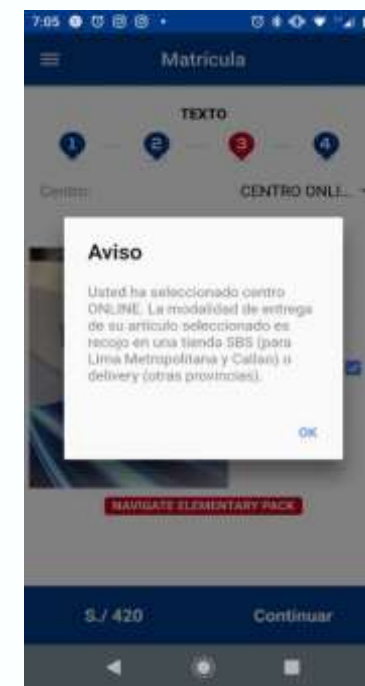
7:05

Matricula

TEXTO

1 2 3 4

Centro: CENTRO ONLI...

Aviso

Usted ha seleccionado centro ONLINE. La modalidad de entrega de su artículo seleccionado es recojo en una tienda SBS (para Lima Metropolitana y Callao) o delivery (otras provincias).

OK

NAVIGATE ELEMENTARY PACK

S./ 420

Continuar